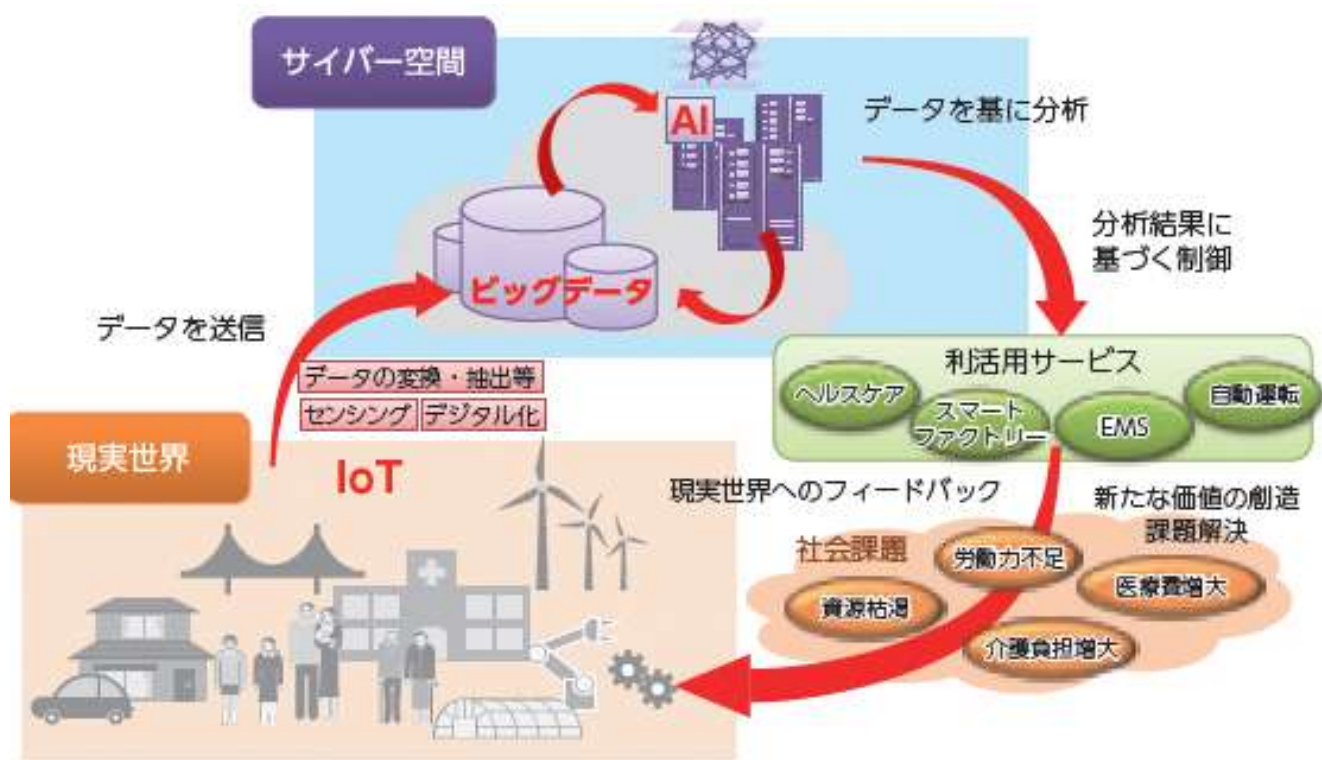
サイバー空間

AI

データを基に分析

ビッグデータ

分析結果に基づく制御

データを送信

利活用サービス

ヘルスケア

スマートファクトリー

EMS

自動運転

データの変換・抽出等

センシング

デジタル化

現実世界

IoT

現実世界へのフィードバック

新たな価値の創造
課題解決

社会課題

労働力不足

医療費増大

資源枯渇

介護負担増大